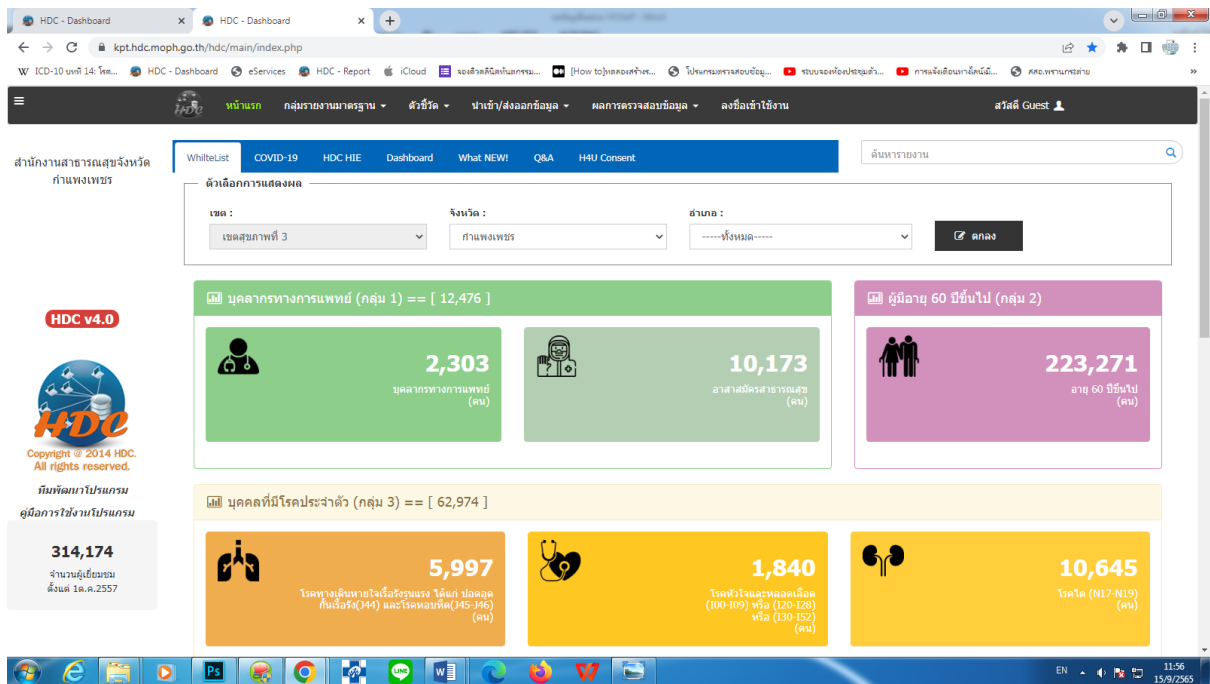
HDC - Dashboard × HDC - Dashboard × +

kpt.hdc.moph.go.th/hdc/main/index.php

ICD-10 บทที่ 14: โรค... HDC - Dashboard eServices HDC - Report iCloud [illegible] [How to]ทดลองสร้างร... โปรแกรมตรวจสอบข้อมู... ระบบจองห้องประชุมสำ... การแจ้งเตือนทางอีเมล์... สสจ.พรานกระต่าย

หน้าแรก กลุ่มรายงานมาตรฐาน ตัวชี้วัด นำเข้า/ส่งออกข้อมูล ผลการตรวจสอบข้อมูล ลงชื่อเข้าใช้งาน สวัสดี Guest

สำนักงานสาธารณสุขจังหวัดกำแพงเพชร

WhilteList COVID-19 HDC HIE Dashboard What NEW! Q&A H4U Consent

ค้นหารายงาน

ตัวเลือกการแสดงผล

เขต : เขตสุขภาพที่ 3
จังหวัด : กำแพงเพชร
อำเภอ : -----ทั้งหมด-----
ตกลง

HDC v4.0

HDC
Copyright @ 2014 HDC. All rights reserved.

ทีมพัฒนาโปรแกรม
คู่มือการใช้งานโปรแกรม

314,174
จำนวนผู้เยี่ยมชม ตั้งแต่ 1ต.ค.2557

บุคลากรทางการแพทย์ (กลุ่ม 1) == [ 12,476 ]

2,303
บุคลากรทางการแพทย์ (คน)

10,173
อาสาสมัครสาธารณสุข (คน)

ผู้มีอายุ 60 ปีขึ้นไป (กลุ่ม 2)

223,271
อายุ 60 ปีขึ้นไป (คน)

บุคคลที่มีโรคประจำตัว (กลุ่ม 3) == [ 62,974 ]

5,997
โรคทางเดินหายใจเรื้อรังรุนแรง ได้แก่ ปอดอุดกั้นเรื้อรัง(J44) และโรคหอบหืด(J45-J46) (คน)

1,840
โรคหัวใจและหลอดเลือด (I00-I09) หรือ (I20-I28) หรือ (I30-I52) (คน)

10,645
โรคไต (N17-N19) (คน)

EN 11:56 15/9/2565